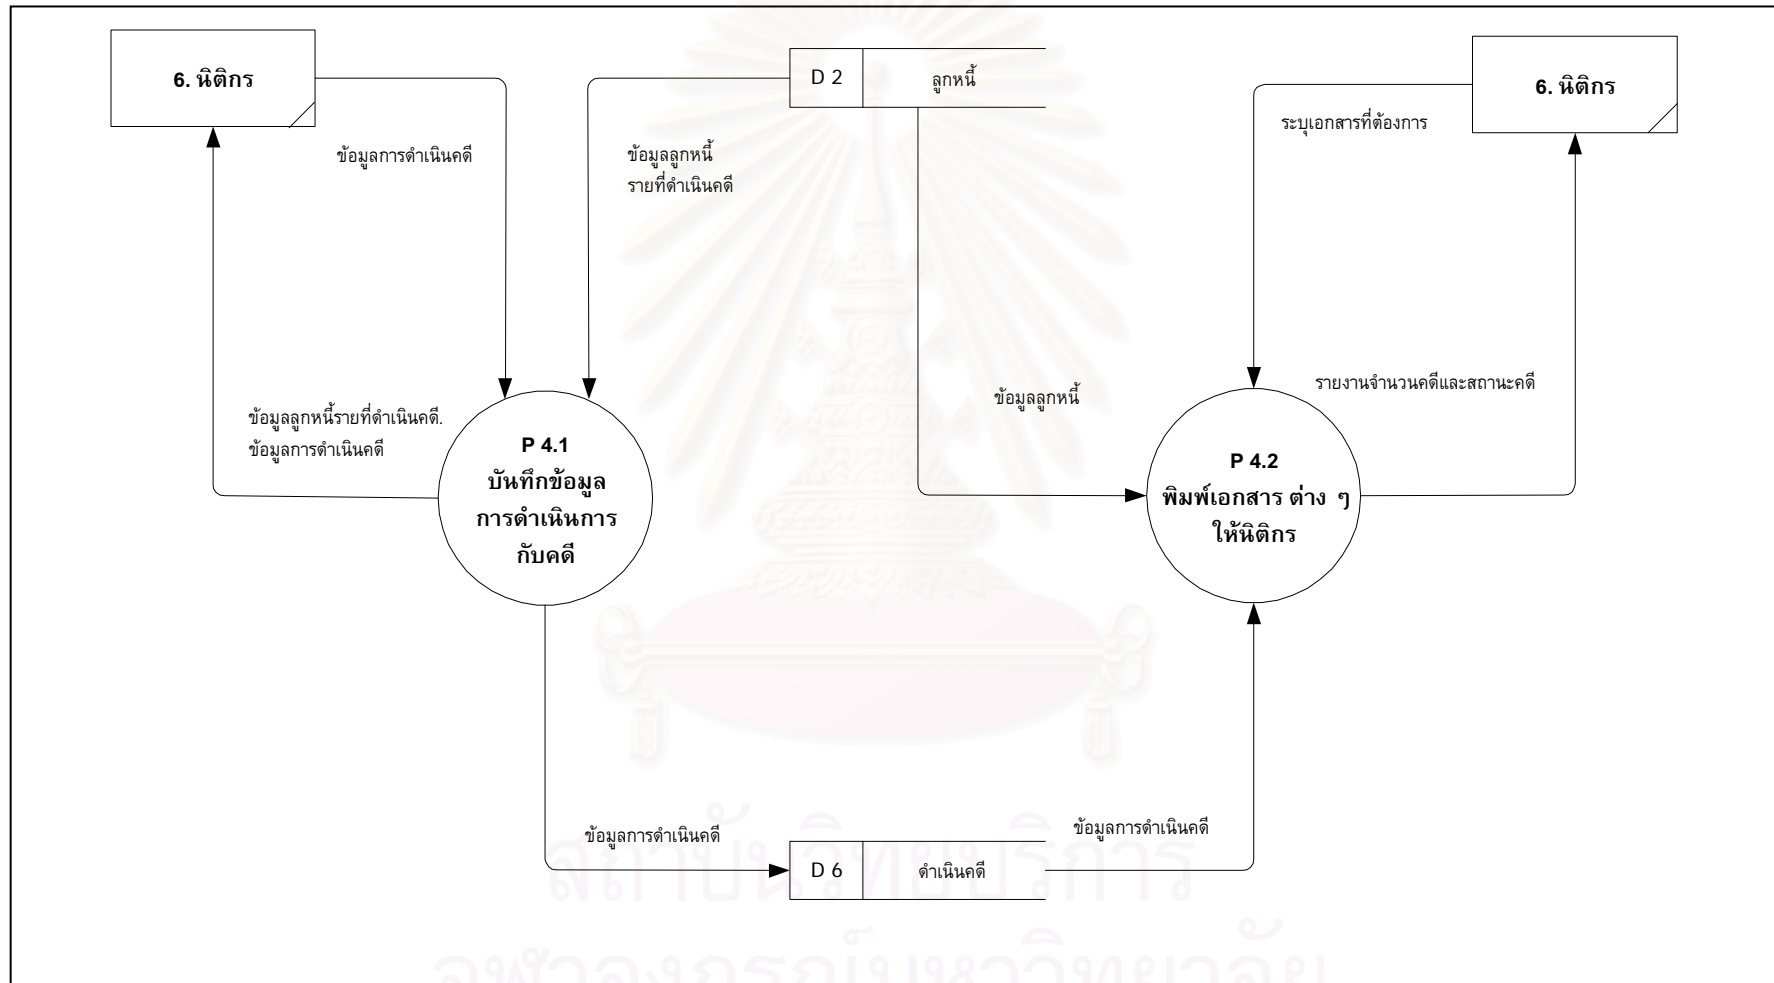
6. นิติกร

D 2 ลูกหนี้

6. นิติกร

ข้อมูลการดำเนินคดี

ข้อมูลลูกหนี้ รายที่ดำเนินคดี

ระบุเอกสารที่ต้องการ

ข้อมูลลูกหนี้รายที่ดำเนินคดี. ข้อมูลการดำเนินคดี

P 4.1 บันทึกข้อมูล การดำเนินการ กับคดี

ข้อมูลลูกหนี้

รายงานจำนวนคดีและสถานะคดี

P 4.2 พิมพ์เอกสาร ต่าง ๆ ให้นิติกร

ข้อมูลการดำเนินคดี

ข้อมูลการดำเนินคดี

D 6 ดำเนินคดี

สถาบันวิทยบริการ
จุฬาลงกรณ์มหาวิทยาลัย